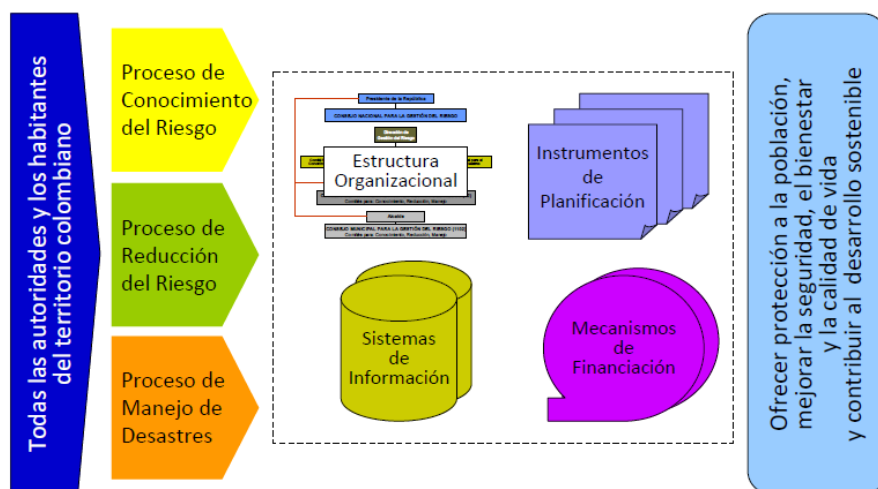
Todas las autoridades y los habitantes del territorio colombiano

Proceso de Conocimiento del Riesgo

Proceso de Reducción del Riesgo

Proceso de Manejo de Desastres

Presidente de la República

CONSEJO NACIONAL PARA LA GESTIÓN DEL RIESGO

Dirección de Gestión del Riesgo

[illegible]

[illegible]

Estructura Organizacional

Comités para: Conocimiento, Reducción, Manejo

Alcalde

CONSEJO MUNICIPAL PARA LA GESTIÓN DEL RIESGO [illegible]

Comités para: Conocimiento, Reducción, Manejo

Instrumentos de Planificación

Sistemas de Información

Mecanismos de Financiación

Ofrecer protección a la población, mejorar la seguridad, el bienestar y la calidad de vida y contribuir al desarrollo sostenible